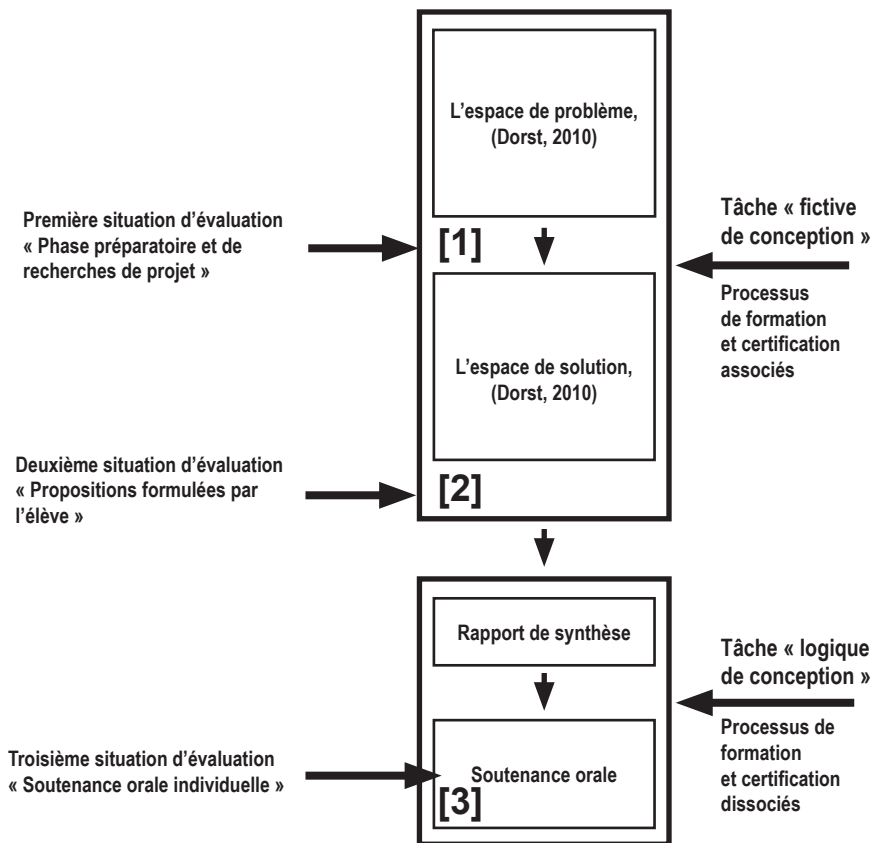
L'espace de problème, (Dorst, 2010)

Première situation d'évaluation « Phase préparatoire et de recherches de projet »

[1]

Tâche « fictive de conception »

Processus de formation et certification associés

L'espace de solution, (Dorst, 2010)

Deuxième situation d'évaluation « Propositions formulées par l'élève »

[2]

Rapport de synthèse

Tâche « logique de conception »

Processus de formation et certification dissociés

Troisième situation d'évaluation « Soutenance orale individuelle »

Soutenance orale

[3]